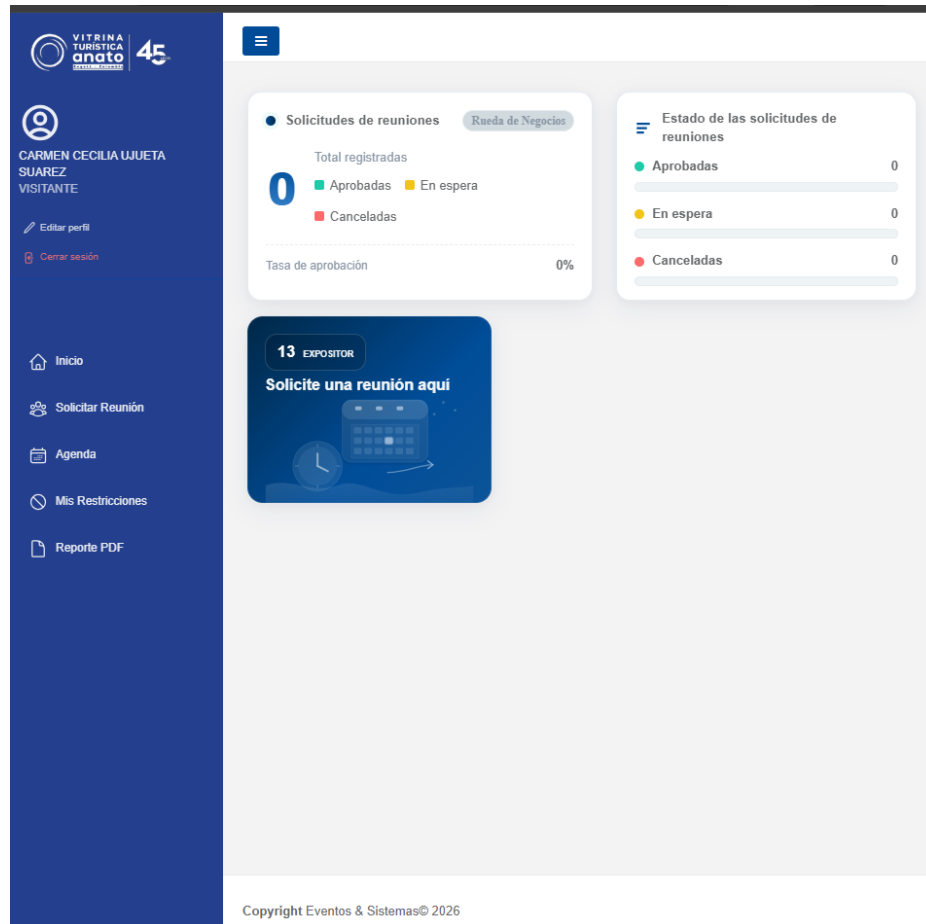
VITRINA TURÍSTICA anato 45

CARMEN CECILIA UJUETA SUAREZ
VISITANTE

Editar perfil
Cerrar sesión

Inicio
Solicitar Reunión
Agenda
Mis Restricciones
Reporte PDF

Solicitudes de reuniones
Rueda de Negocios
0
Total registradas
Aprobadas
En espera
Canceladas
Tasa de aprobación
0%

Estado de las solicitudes de reuniones
Aprobadas 0
En espera 0
Canceladas 0

13 EXPOSITOR
Solicite una reunión aquí

Copyright Eventos & Sistemas© 2026